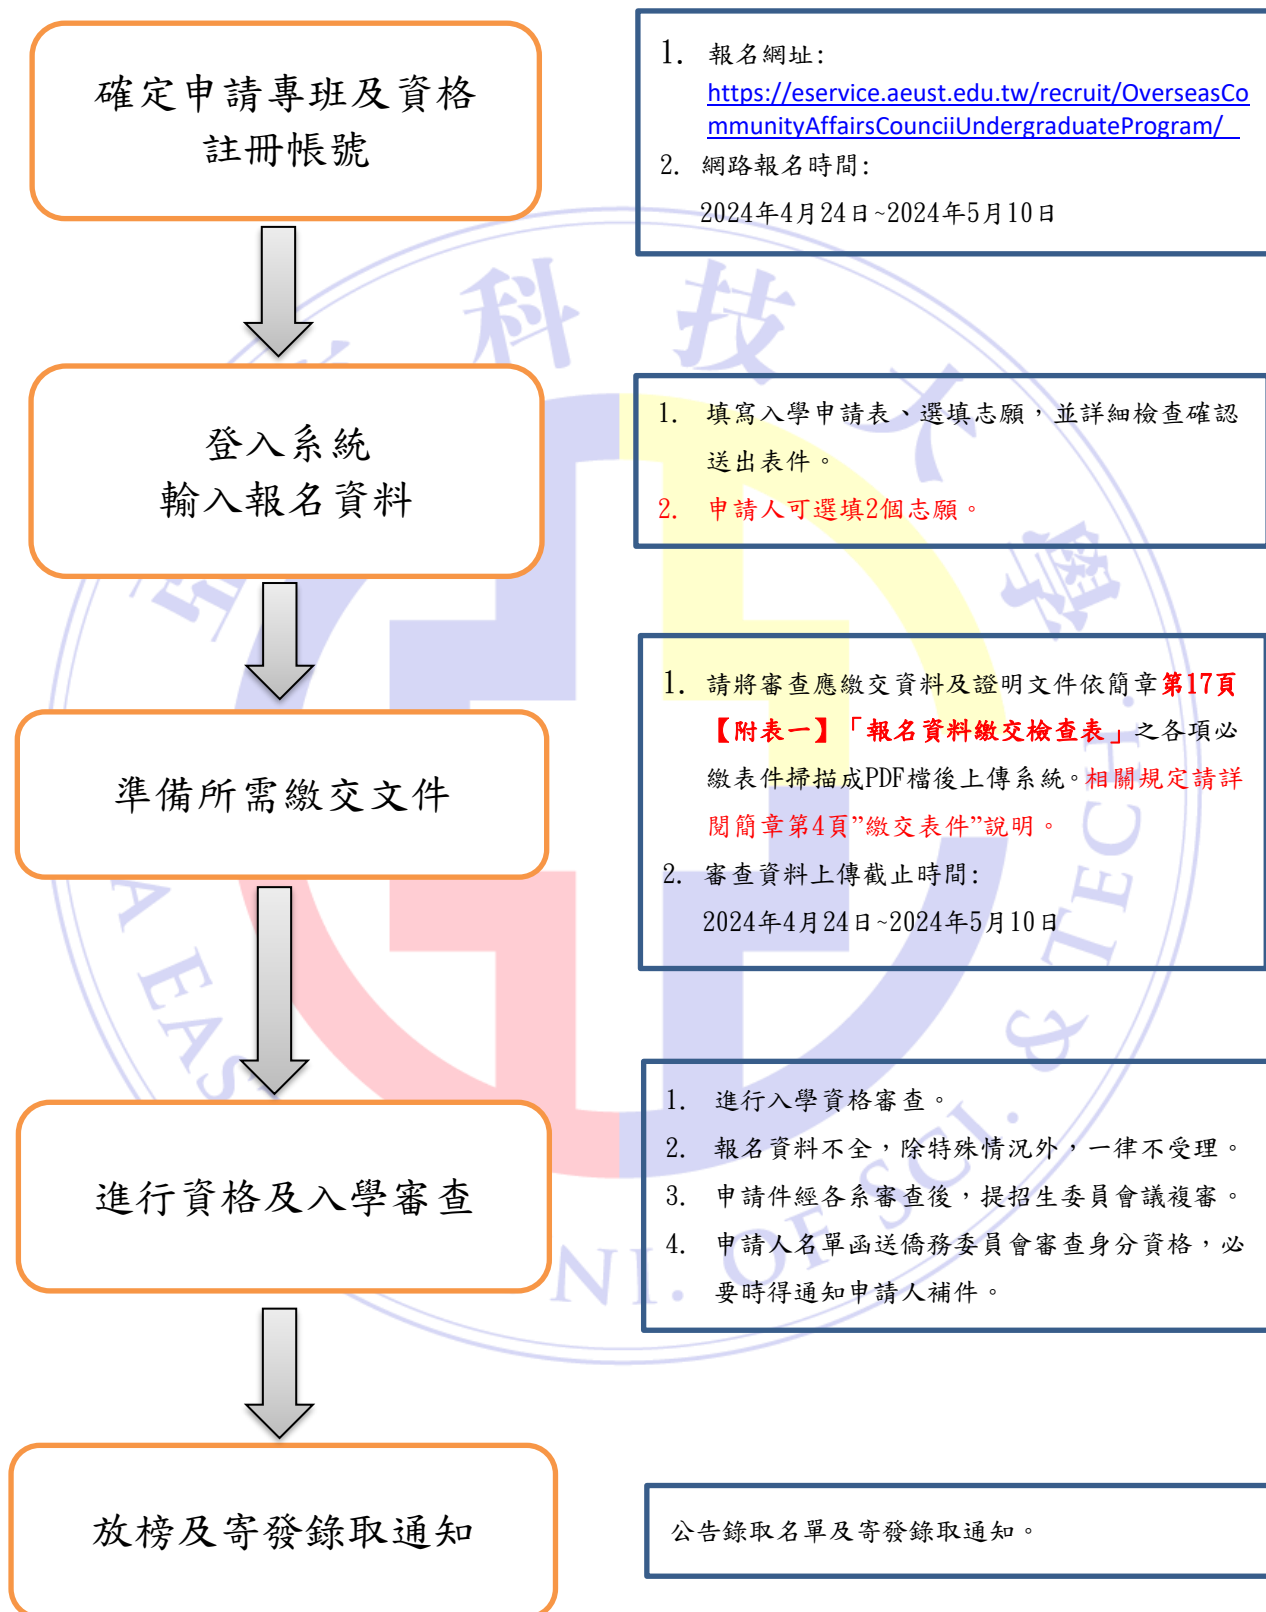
確定申請專班及資格
註冊帳號

1. 報名網址:
https://eservice.aeust.edu.tw/recruit/OverseasCommunityAffairsCounciiUndergraduateProgram/
2. 網路報名時間:
2024年4月24日~2024年5月10日

登入系統
輸入報名資料

1. 填寫入學申請表、選填志願，並詳細檢查確認送出表件。
2. 申請人可選填2個志願。

準備所需繳交文件

1. 請將審查應繳交資料及證明文件依簡章第17頁【附表一】「報名資料繳交檢查表」之各項必繳表件掃描成PDF檔後上傳系統。相關規定請詳閱簡章第4頁"繳交表件"說明。
2. 審查資料上傳截止時間:
2024年4月24日~2024年5月10日

進行資格及入學審查

1. 進行入學資格審查。
2. 報名資料不全，除特殊情況外，一律不受理。
3. 申請件經各系審查後，提招生委員會議複審。
4. 申請人名單函送僑務委員會審查身分資格，必要時得通知申請人補件。

放榜及寄發錄取通知

公告錄取名單及寄發錄取通知。